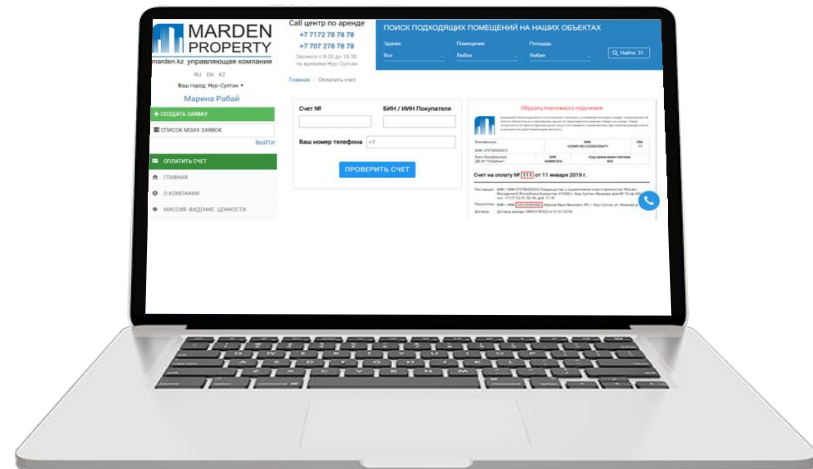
MARDEN PROPERTY
marden.kz управляющая компания

RU EN KZ

Ваш город: Нур-Султан

Марина Рабай

+ СОЗДАТЬ ЗАЯВКУ

СПИСОК МОИХ ЗАЯВОК

ВЫЙТИ

ОПЛАТИТЬ СЧЕТ

ГЛАВНАЯ

О КОМПАНИИ

МИССИЯ. ВИДЕНИЕ. ЦЕННОСТИ

Call центр по аренде
+7 7172 78 78 78
+7 707 278 78 78
Звоните с 8:30 до 18:30 по времени Нур-Султан

ПОИСК ПОДХОДЯЩИХ ПОМЕЩЕНИЙ НА НАШИХ ОБЪЕКТАХ

Здание
Все

Помещение
Любое

Площадь
Любая

Найти 31

Главная / Оплатить счет

Счет №

БИН / ИИН Покупателя

Ваш номер телефона
+7

ПРОВЕРИТЬ СЧЕТ

Образец платежного поручения

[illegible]

Счет на оплату № 111 от 11 января 2019 г.

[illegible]